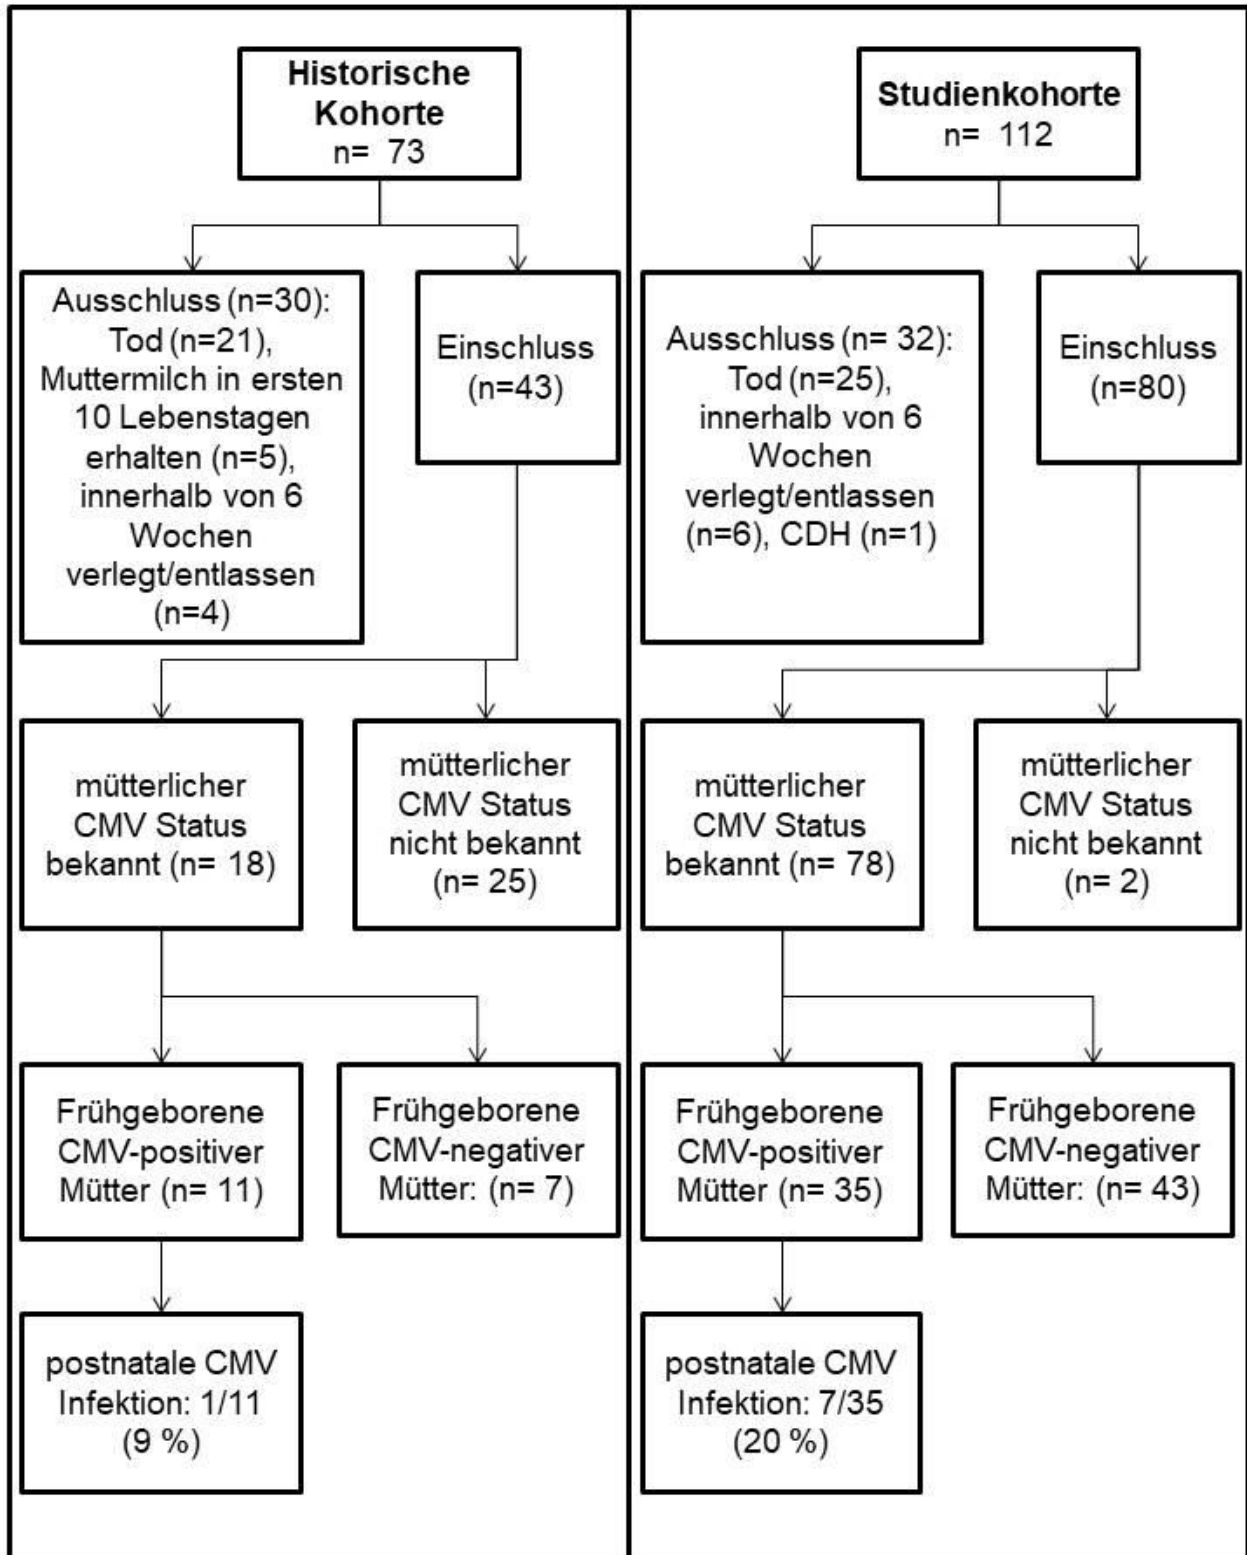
Historische Kohorte
n= 73

Ausschluss (n=30): Tod (n=21), Muttermilch in ersten 10 Lebenstagen erhalten (n=5), innerhalb von 6 Wochen verlegt/entlassen (n=4)

Einschluss (n=43)

mütterlicher CMV Status bekannt (n= 18)

mütterlicher CMV Status nicht bekannt (n= 25)

Frühgeborene CMV-positiver Mütter (n= 11)

Frühgeborene CMV-negativer Mütter: (n= 7)

postnatale CMV Infektion: 1/11 (9 %)

Studienkohorte
n= 112

Ausschluss (n= 32): Tod (n=25), innerhalb von 6 Wochen verlegt/entlassen (n=6), CDH (n=1)

Einschluss (n=80)

mütterlicher CMV Status bekannt (n= 78)

mütterlicher CMV Status nicht bekannt (n= 2)

Frühgeborene CMV-positiver Mütter (n= 35)

Frühgeborene CMV-negativer Mütter: (n= 43)

postnatale CMV Infektion: 7/35 (20 %)